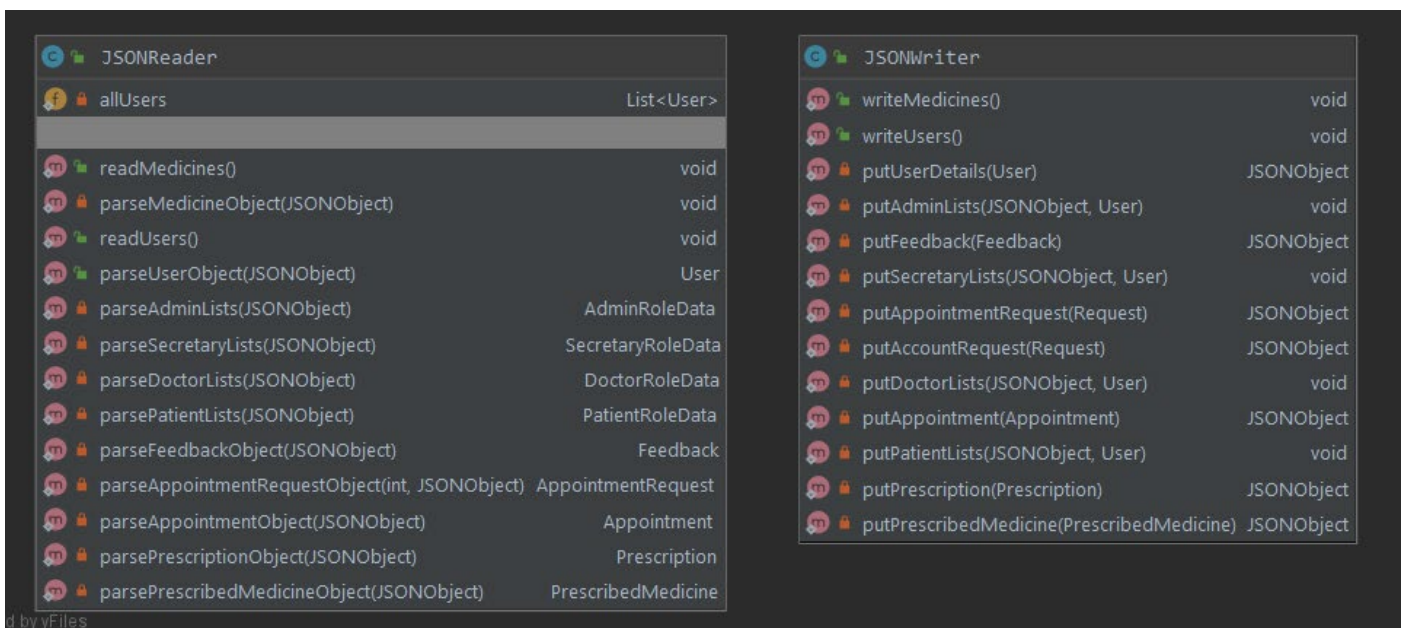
JSONReader

| | |
|---|---|
| allUsers | List<User> |
| | |
| readMedicines() | void |
| parseMedicineObject(JSONObject) | void |
| readUsers() | void |
| parseUserObject(JSONObject) | User |
| parseAdminLists(JSONObject) | AdminRoleData |
| parseSecretaryLists(JSONObject) | SecretaryRoleData |
| parseDoctorLists(JSONObject) | DoctorRoleData |
| parsePatientLists(JSONObject) | PatientRoleData |
| parseFeedbackObject(JSONObject) | Feedback |
| parseAppointmentRequestObject(int, JSONObject) | AppointmentRequest |
| parseAppointmentObject(JSONObject) | Appointment |
| parsePrescriptionObject(JSONObject) | Prescription |
| parsePrescribedMedicineObject(JSONObject) | PrescribedMedicine |

JSONWriter

| | |
|---|---|
| writeMedicines() | void |
| writeUsers() | void |
| putUserDetails(User) | JSONObject |
| putAdminLists(JSONObject, User) | void |
| putFeedback(Feedback) | JSONObject |
| putSecretaryLists(JSONObject, User) | void |
| putAppointmentRequest(Request) | JSONObject |
| putAccountRequest(Request) | JSONObject |
| putDoctorLists(JSONObject, User) | void |
| putAppointment(Appointment) | JSONObject |
| putPatientLists(JSONObject, User) | void |
| putPrescription(Prescription) | JSONObject |
| putPrescribedMedicine(PrescribedMedicine) | JSONObject |

d by yFiles